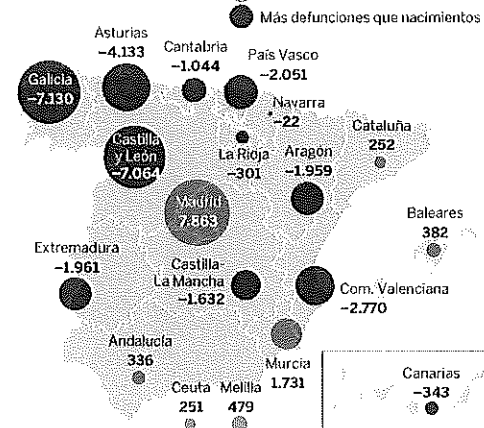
Más defunciones que nacimientos

Asturias
−4.133

Cantabria
−1.044

País Vasco
−2.051

Galicia
−7.130

Navarra
−22

Castilla y León
−7.064

La Rioja
−301

Aragón
−1.959

Cataluña
252

Madrid
7.863

Baleares
382

Extremadura
−1.961

Castilla-La Mancha
−1.632

Com. Valenciana
−2.770

Andalucía
336

Murcia
1.731

Ceuta
251

Melilla
479

Canarias
−343